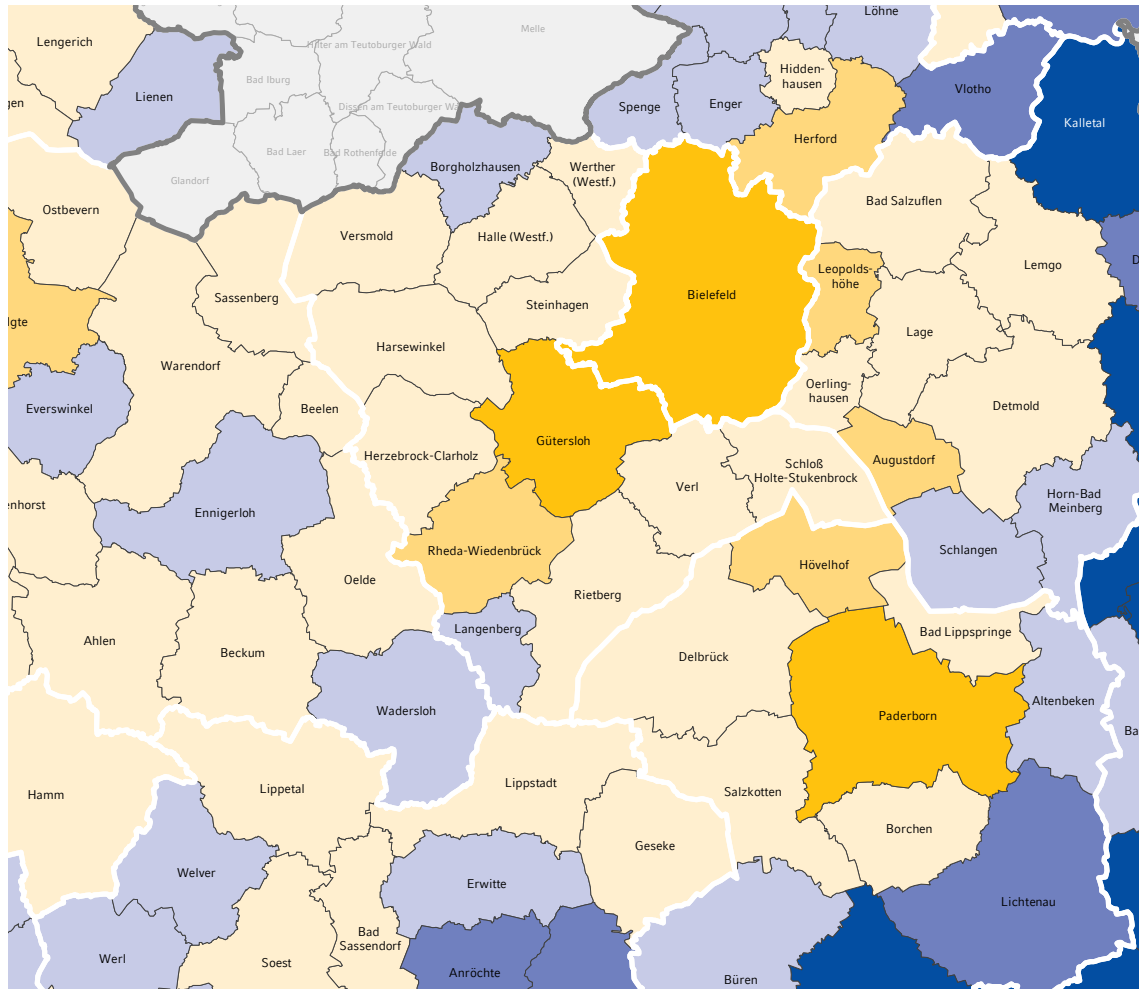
Lengerich
Lienen
Bad Iburg
Hilter am Teutoburger Wald
Melle
Löhne
Hiddenhausen
Vlotho
Kalletal
gen
Spenge
Enger
Herford
Dissen am Teutoburger Wald
Bad Laer
Bad Rothenfelde
Glandorf
Borgholzhausen
Werther (Westf.)
Ostbevern
Versmold
Halle (Westf.)
Bad Salzuflen
Lemgo
Leopoldshöhe
Sassenberg
Steinhagen
Bielefeld
lgte
Harsewinkel
Lage
Warendorf
Everswinkel
Beelen
Oerlinghausen
Detmold
Gütersloh
Herzebrock-Clarholz
Schloß Holte-Stukenbrock
Augustdorf
Verl
nhorst
Ennigerloh
Horn-Bad Meinberg
Rheda-Wiedenbrück
Schlangen
Hövelhof
Oelde
Rietberg
Langenberg
Bad Lippspringe
Ahlen
Beckum
Delbrück
Altenbeken
Ba
Wadersloh
Paderborn
Hamm
Lippetal
Lippstadt
Salzkotten
Borchen
Geseke
Welver
Erwitte
Lichtenau
Bad Sassendorf
Werl
Soest
Anröchte
Büren